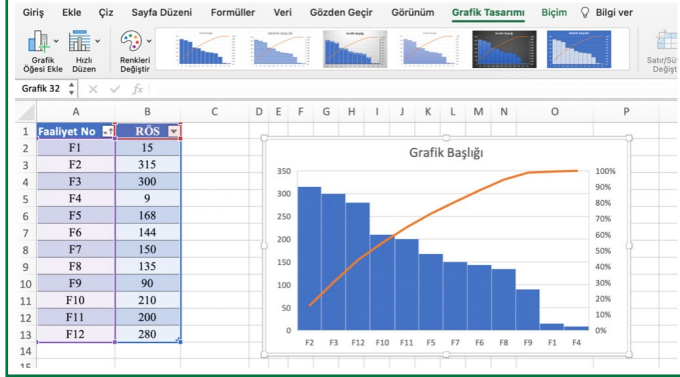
Giriş Ekle Çiz Sayfa Düzeni Formüller Veri Gözden Geçir Görünüm Grafik Tasarımı Biçim Bilgi ver

Grafik Öğesi Ekle
Hızlı Düzen
Renkleri Değiştir
Satır/Sü Değişt

Grafik 32 fx

| | A | B |
|---|---|---|
| 1 | Faaliyet No | RÖS |
| 2 | F1 | 15 |
| 3 | F2 | 315 |
| 4 | F3 | 300 |
| 5 | F4 | 9 |
| 6 | F5 | 168 |
| 7 | F6 | 144 |
| 8 | F7 | 150 |
| 9 | F8 | 135 |
| 10 | F9 | 90 |
| 11 | F10 | 210 |
| 12 | F11 | 200 |
| 13 | F12 | 280 |
| 14 | | |
| 15 | | |

C D E F G H I J K L M N O P

Grafik Başlığı

350
300
250
200
150
100
50
0

100%
90%
80%
70%
60%
50%
40%
30%
20%
10%
0%

F2 F3 F12 F10 F11 F5 F7 F6 F8 F9 F1 F4